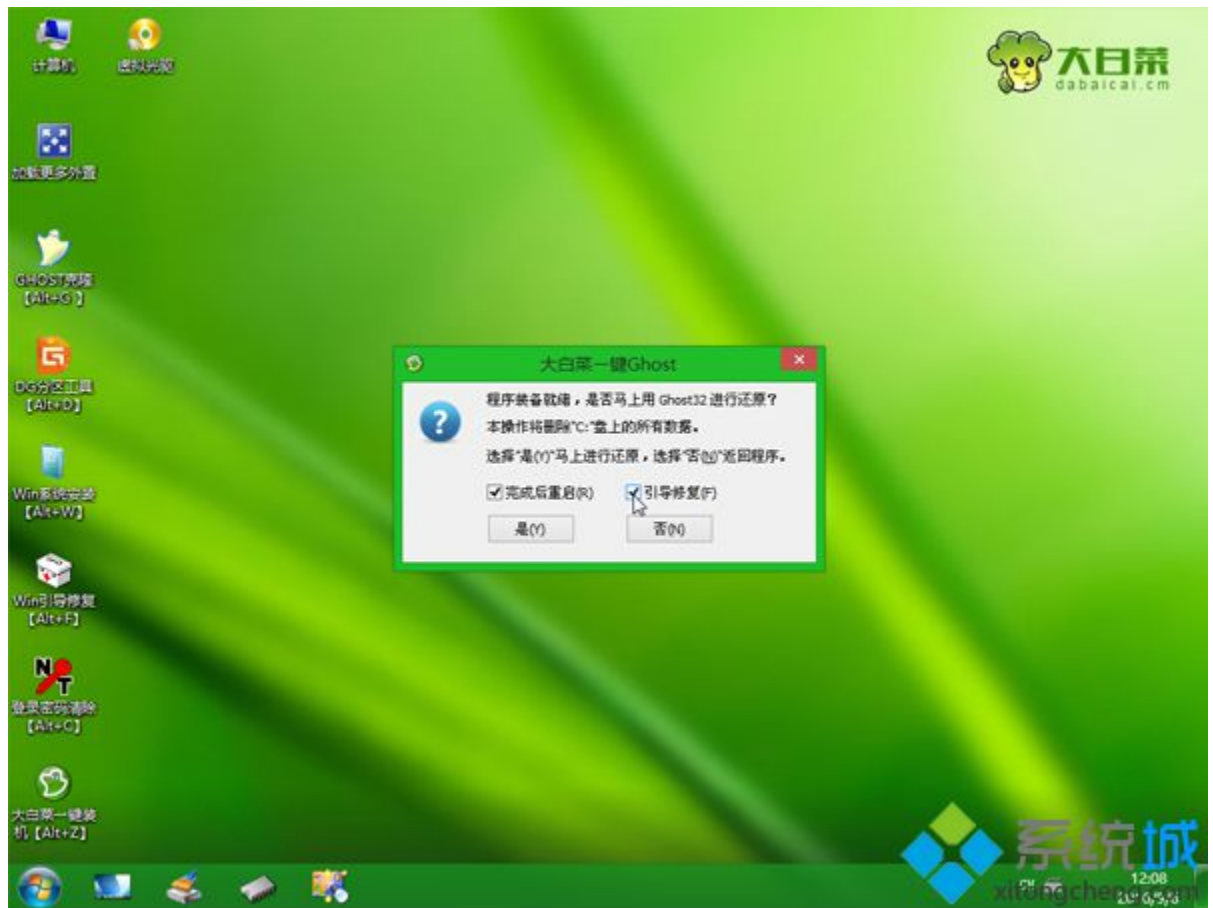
计算机

虚拟光驱

加载更多外置

GHOST手动
【Alt+G】

DG分区工具
【Alt+D】

Win系统安装
【Alt+W】

Win引导修复
【Alt+F】

登录密码清除
【Alt+C】

大白菜一键装机【Alt+Z】

大白菜
dabaicai.cm

大白菜一键Ghost

程序准备就绪，是否马上用 Ghost32 进行还原？
本操作将删除"C:"盘上的所有数据。
选择"是(Y)"马上进行还原，选择"否(N)"返回程序。

完成后重启(R)
引导修复(F)

是(Y)
否(N)

系统城
xitongcheng.com

12:08
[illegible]